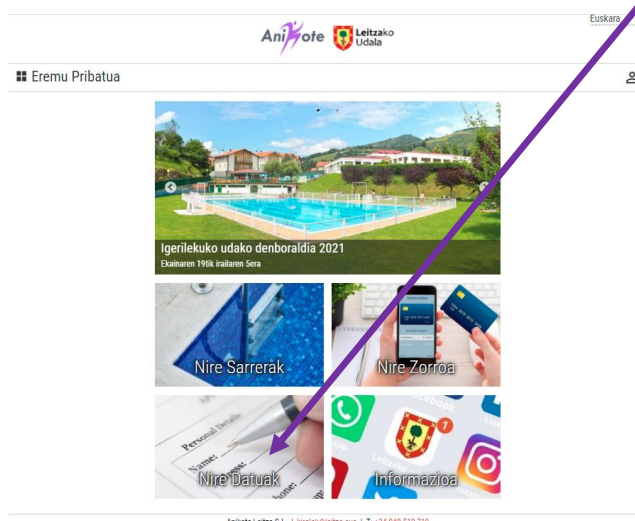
Euskara

Anikote Leitzako Udala

Eremu Pribatua

Igerilekuko udako denboraldia 2021
Ekainaren 19tik irailaren 5era

Nire Sarrerak

Nire Zorroa

Personal Details
Name:
Address:
Phone:

Nire Datuak

Informazioa

Anikote Leitza S.L. | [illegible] | T: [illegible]